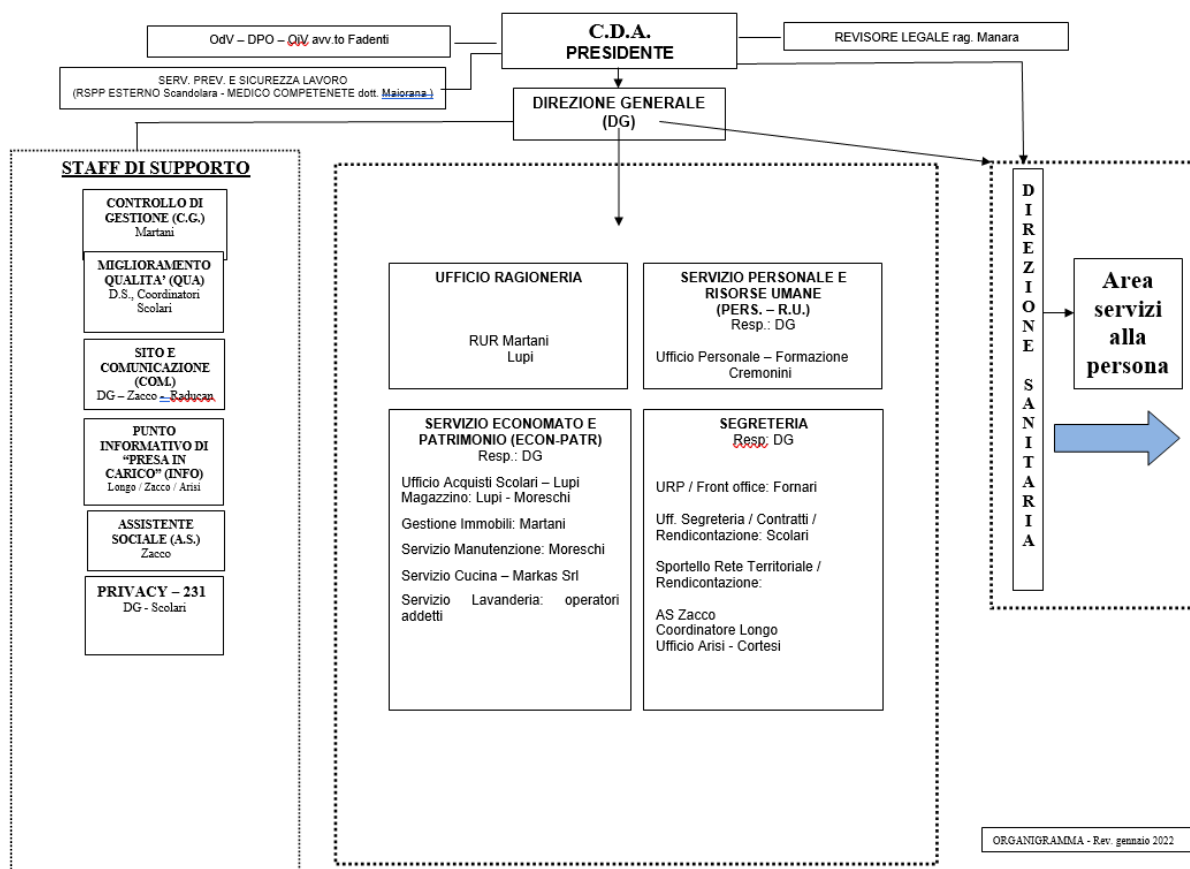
OdV – DPO – OiV avv.to Fadenti

C.D.A.
PRESIDENTE

REVISORE LEGALE rag. Manara

SERV. PREV. E SICUREZZA LAVORO
(RSPP ESTERNO Scandolara - MEDICO COMPETENETE dott. Maiorana )

DIREZIONE GENERALE
(DG)

STAFF DI SUPPORTO

CONTROLLO DI GESTIONE (C.G.)
Martani

MIGLIORAMENTO QUALITA' (QUA)
D.S., Coordinatori Scolari

SITO E COMUNICAZIONE (COM.)
DG – Zacco – Raducan

PUNTO INFORMATIVO DI "PRESA IN CARICO" (INFO)
Longo / Zacco / Arisi

ASSISTENTE SOCIALE (A.S.)
Zacco

PRIVACY – 231
DG - Scolari

UFFICIO RAGIONERIA

RUR Martani
Lupi

SERVIZIO PERSONALE E RISORSE UMANE
(PERS. – R.U.)
Resp.: DG

Ufficio Personale – Formazione
Cremonini

SERVIZIO ECONOMATO E PATRIMONIO (ECON-PATR)
Resp.: DG

Ufficio Acquisti Scolari – Lupi
Magazzino: Lupi - Moreschi

Gestione Immobili: Martani

Servizio Manutenzione: Moreschi

Servizio Cucina – Markas Srl

Servizio Lavanderia: operatori addetti

SEGRETERIA
Resp: DG

URP / Front office: Fornari

Uff. Segreteria / Contratti / Rendicontazione: Scolari

Sportello Rete Territoriale / Rendicontazione:

AS Zacco
Coordinatore Longo
Ufficio Arisi - Cortesi

DIREZIONE SANITARIA

Area servizi alla persona

ORGANIGRAMMA - Rev. gennaio 2022